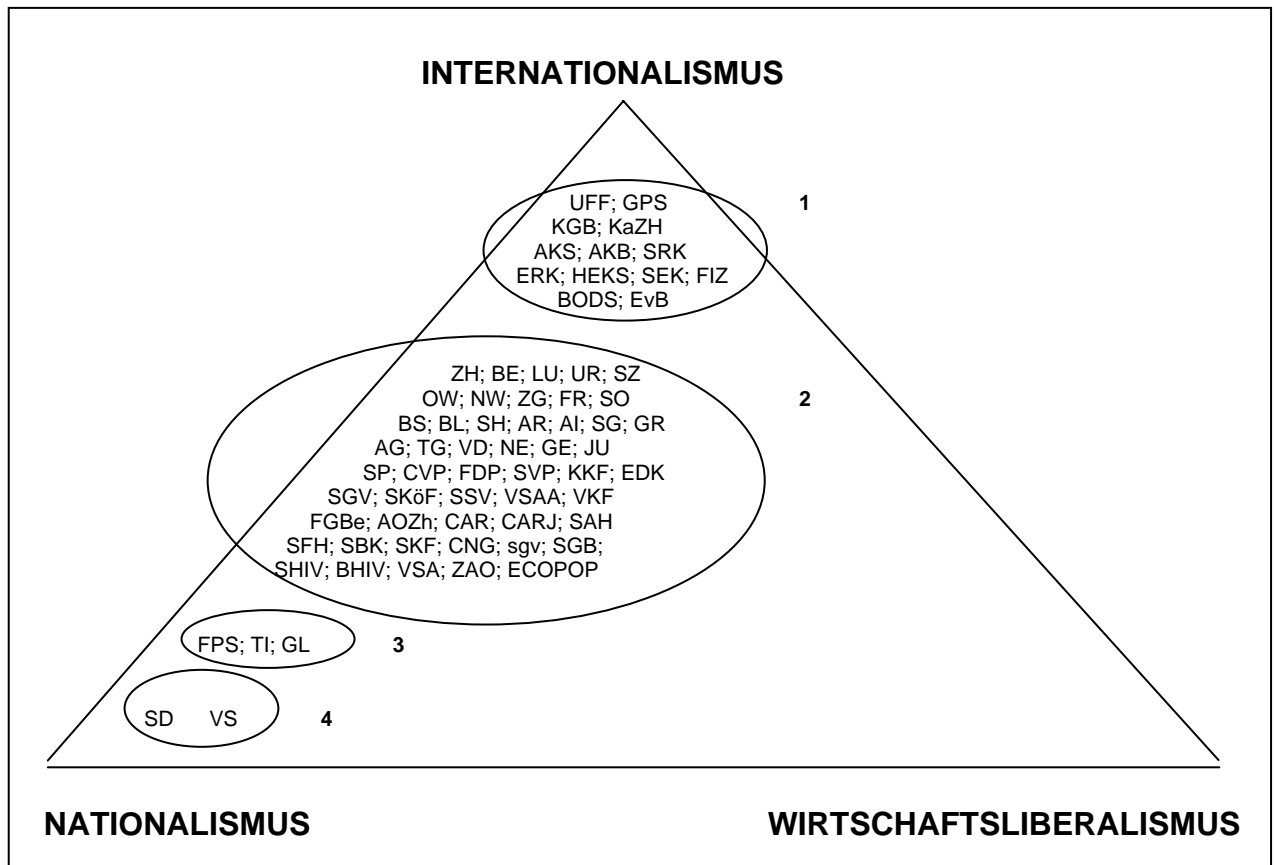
INTERNATIONALISMUS

UFF; GPS
KGB; KaZH
AKS; AKB; SRK
ERK; HEKS; SEK; FIZ
BODS; EvB

1

ZH; BE; LU; UR; SZ
OW; NW; ZG; FR; SO
BS; BL; SH; AR; AI; SG; GR
AG; TG; VD; NE; GE; JU
SP; CVP; FDP; SVP; KKF; EDK
SGV; SKöF; SSV; VSAA; VKF
FGBe; AOZh; CAR; CARJ; SAH
SFH; SBK; SKF; CNG; sgv; SGB;
SHIV; BHIV; VSA; ZAO; ECOPOP

2

FPS; TI; GL

3

SD VS

4

NATIONALISMUS

WIRTSCHAFTSLIBERALISMUS